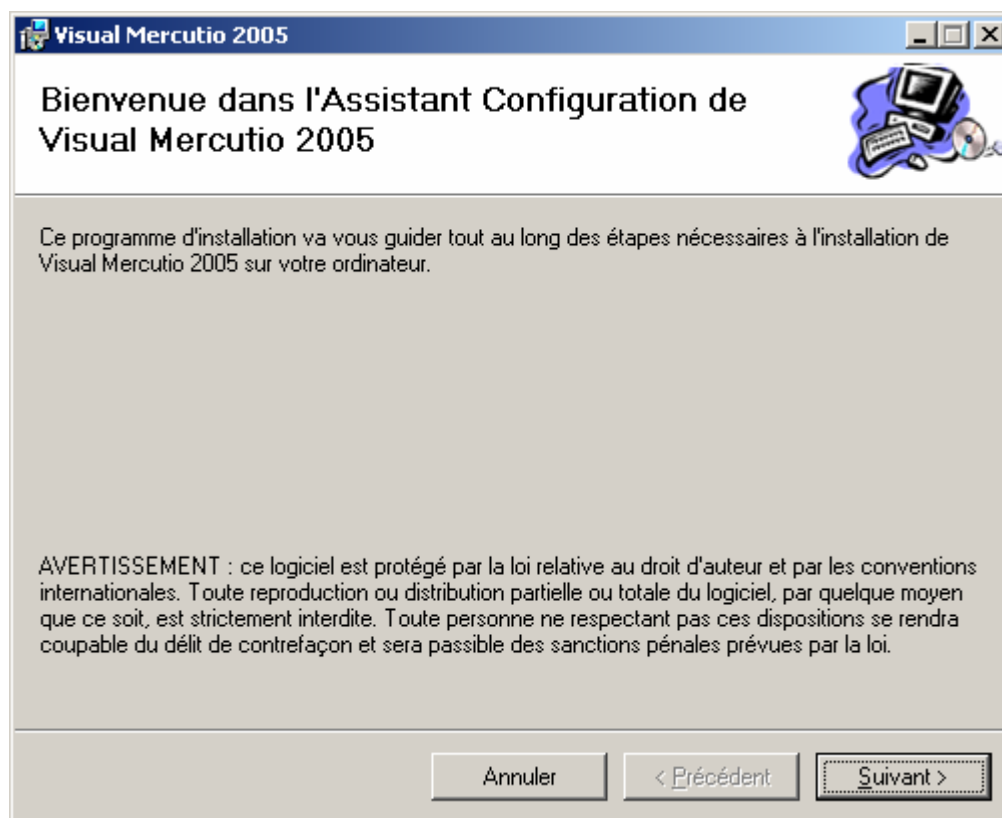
Visual Mercutio 2005

Bienvenue dans l'Assistant Configuration de Visual Mercutio 2005

Ce programme d'installation va vous guider tout au long des étapes nécessaires à l'installation de Visual Mercutio 2005 sur votre ordinateur.

AVERTISSEMENT : ce logiciel est protégé par la loi relative au droit d'auteur et par les conventions internationales. Toute reproduction ou distribution partielle ou totale du logiciel, par quelque moyen que ce soit, est strictement interdite. Toute personne ne respectant pas ces dispositions se rendra coupable du délit de contrefaçon et sera passible des sanctions pénales prévues par la loi.

Annuler

< Précédent

Suivant >